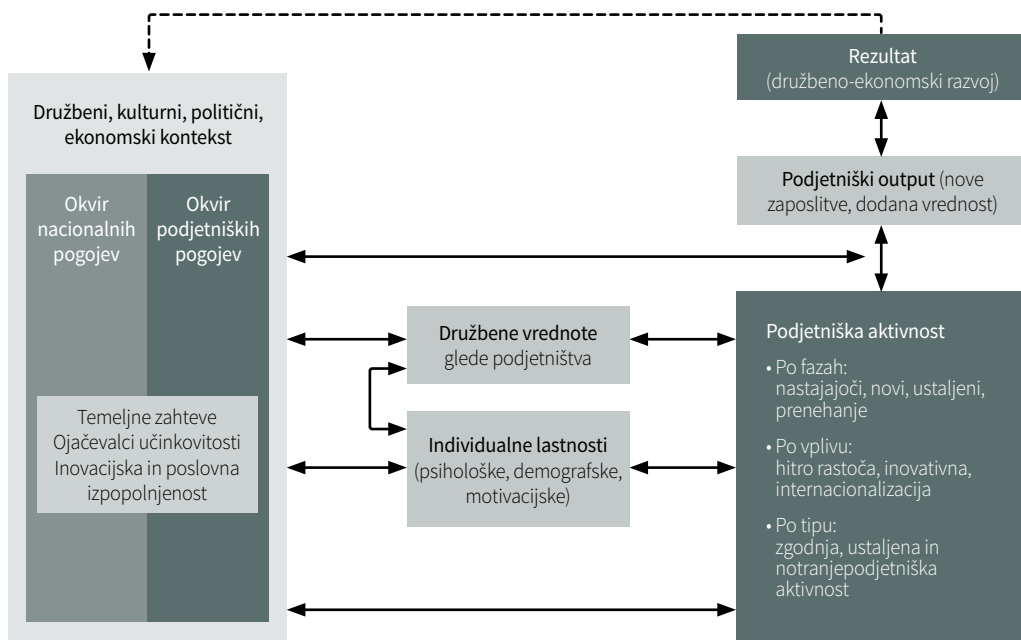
Družbeni, kulturni, politični, ekonomski kontekst

Okvir nacionalnih pogojev

Okvir podjetniških pogojev

Temeljne zahteve
Ojačevalci učinkovitosti
Inovacijska in poslovna izpopolnjenost

Družbene vrednote glede podjetništva

Individualne lastnosti (psihološke, demografske, motivacijske)

Rezultat (družbeno-ekonomski razvoj)

Podjetniški output (nove zaposlitve, dodana vrednost)

Podjetniška aktivnost

• Po fazah: nastajajoči, novi, ustaljeni, prenehanje

• Po vplivu: hitro rastoča, inovativna, internacionalizacija

• Po tipu: zgodnja, ustaljena in notranjepodjetniška aktivnost